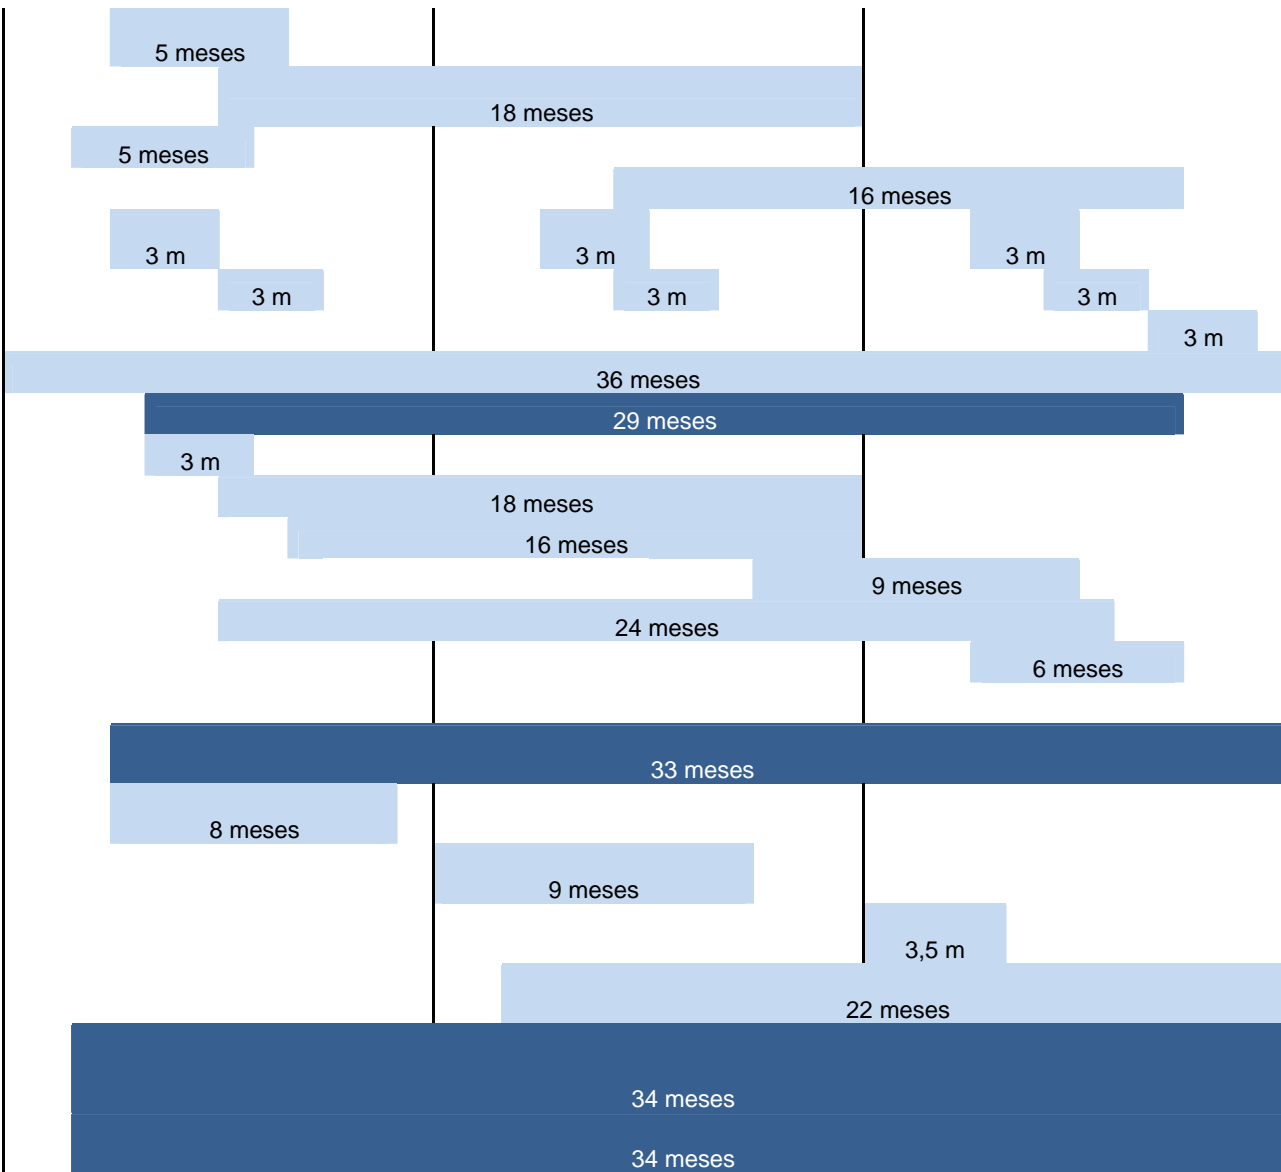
5 meses

18 meses

5 meses

16 meses

3 m

3 m

3 m

3 m

3 m

3 m

3 m

36 meses

29 meses

3 m

18 meses

16 meses

9 meses

24 meses

6 meses

33 meses

8 meses

9 meses

3,5 m

22 meses

34 meses

34 meses